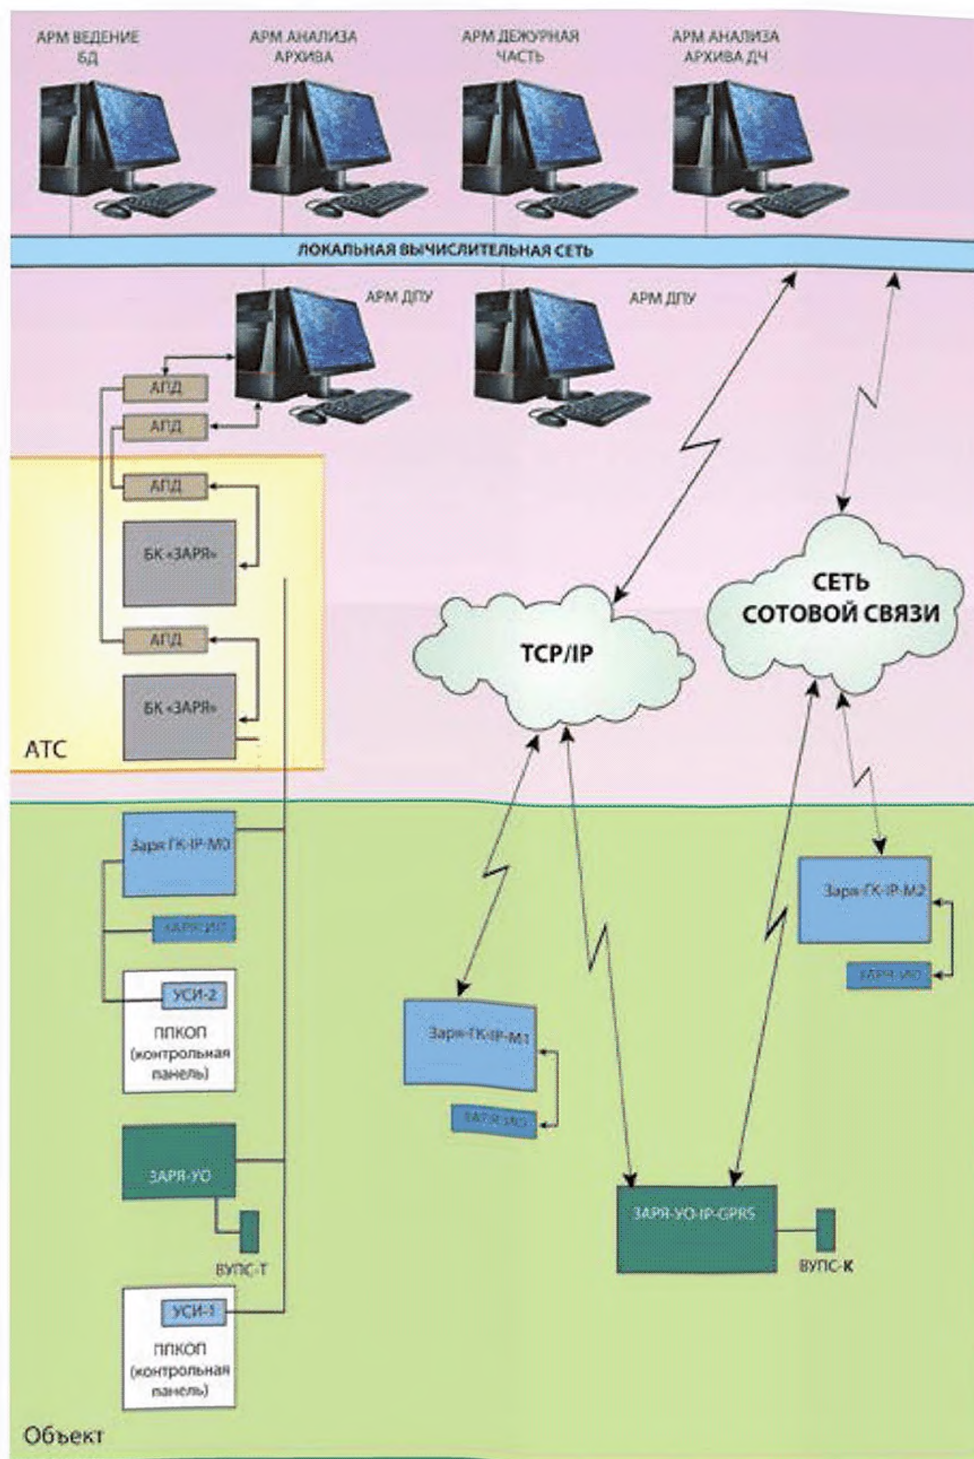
АРМ ВЕДЕНИЕ БД

АРМ АНАЛИЗА АРХИВА

АРМ ДЕЖУРНАЯ ЧАСТЬ

АРМ АНАЛИЗА АРХИВА ДЧ

ЛОКАЛЬНАЯ ВЫЧИСЛИТЕЛЬНАЯ СЕТЬ

АРМ ДПУ

АРМ ДПУ

АПД

АПД

АПД

БК «ЗАРЯ»

АПД

БК «ЗАРЯ»

АТС

TCP/IP

СЕТЬ СОТОВОЙ СВЯЗИ

Заря-ГК-IP-M0

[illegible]

УСИ-2

ППКОП (контрольная панель)

Заря-ГК-IP-M1

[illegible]

Заря-ГК-IP-M2

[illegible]

ЗАРЯ-УО

ВУПС-Т

ЗАРЯ-УО-IP-GPRS

ВУПС-К

УСИ-1

ППКОП (контрольная панель)

Объект